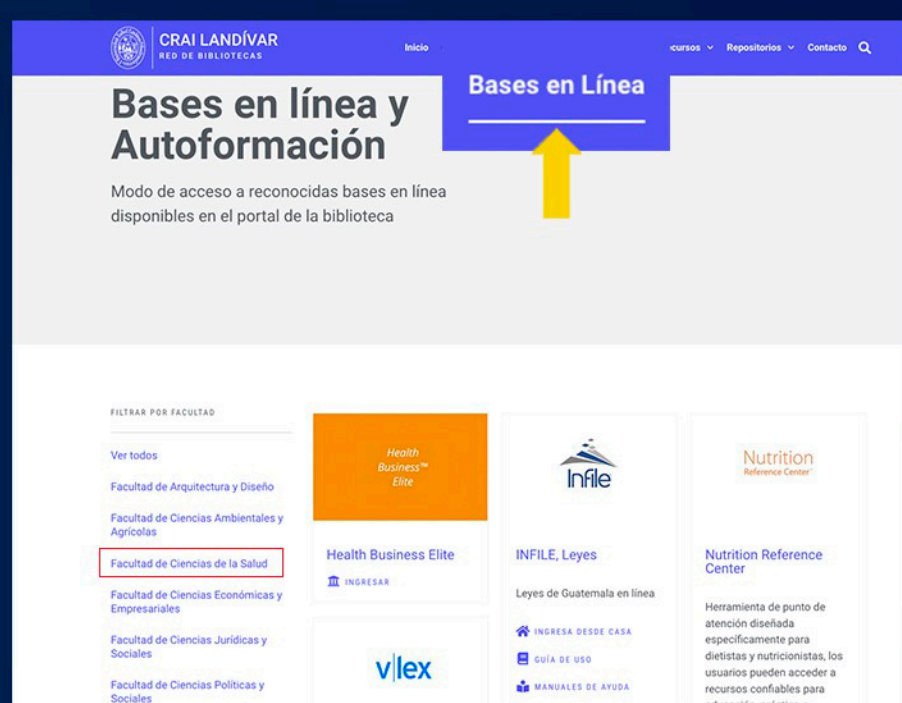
CRAI LANDÍVAR
RED DE BIBLIOTECAS

Inicio

cursos Repositorios Contacto

Bases en Línea

Bases en línea y Autoformación

Modo de acceso a reconocidas bases en línea disponibles en el portal de la biblioteca

FILTRAR POR FACULTAD

Ver todos

Facultad de Arquitectura y Diseño

Facultad de Ciencias Ambientales y Agrícolas

Facultad de Ciencias de la Salud

Facultad de Ciencias Económicas y Empresariales

Facultad de Ciencias Jurídicas y Sociales

Facultad de Ciencias Políticas y Sociales

Health Business™ Elite

Health Business Elite

INGRESAR

vlex

Infile

INFILE, Leyes

Leyes de Guatemala en línea

INGRESA DESDE CASA

GUÍA DE USO

MANUALES DE AYUDA

Nutrition Reference Center

Nutrition Reference Center

Herramienta de punto de atención diseñada específicamente para dietistas y nutricionistas, los usuarios pueden acceder a recursos confiables para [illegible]